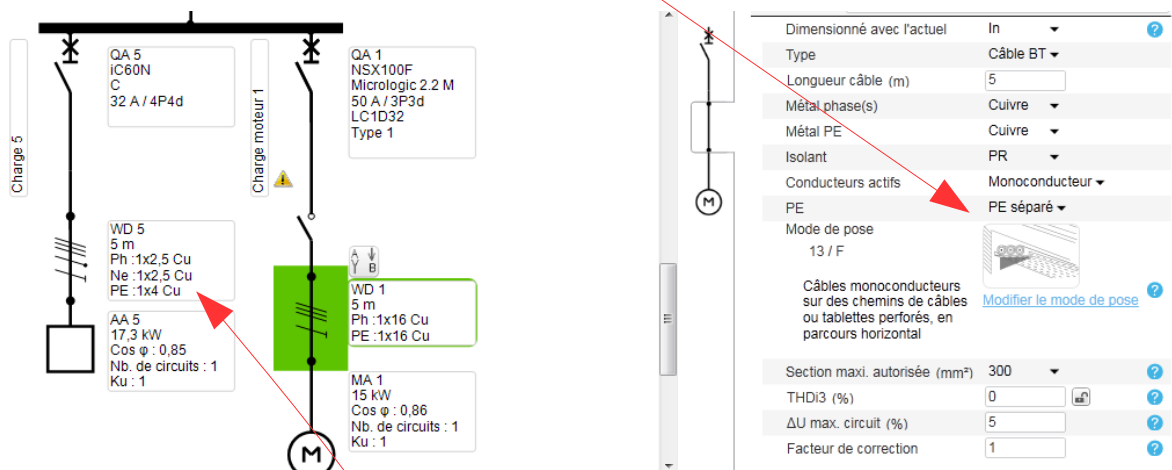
Charge 5

QA 5
iC60N
C
32 A / 4P4d

Charge moteur 1

QA 1
NSX100F
Micrologic 2.2 M
50 A / 3P3d
LC1D32
Type 1

WD 5
5 m
Ph :1x2,5 Cu
Ne :1x2,5 Cu
PE :1x4 Cu

B

WD 1
5 m
Ph :1x16 Cu
PE :1x16 Cu

AA 5
17,3 kW
Cos φ : 0,85
Nb. de circuits : 1
Ku : 1

MA 1
15 kW
Cos φ : 0,86
Nb. de circuits : 1
Ku : 1

M

M

| | |
|---|---|
| Dimensionné avec l'actuel | In |
| Type | Câble BT |
| Longueur câble (m) | 5 |
| Métal phase(s) | Cuivre |
| Métal PE | Cuivre |
| Isolant | PR |
| Conducteurs actifs | Monoconducteur |
| PE | PE séparé |
| Mode de pose 13 / F Câbles monoconducteurs sur des chemins de câbles ou tablettes perforés, en parcours horizontal | Modifier le mode de pose |
| Section maxi. autorisée (mm²) | 300 |
| THDi3 (%) | 0 |
| ΔU max. circuit (%) | 5 |
| Facteur de correction | 1 |